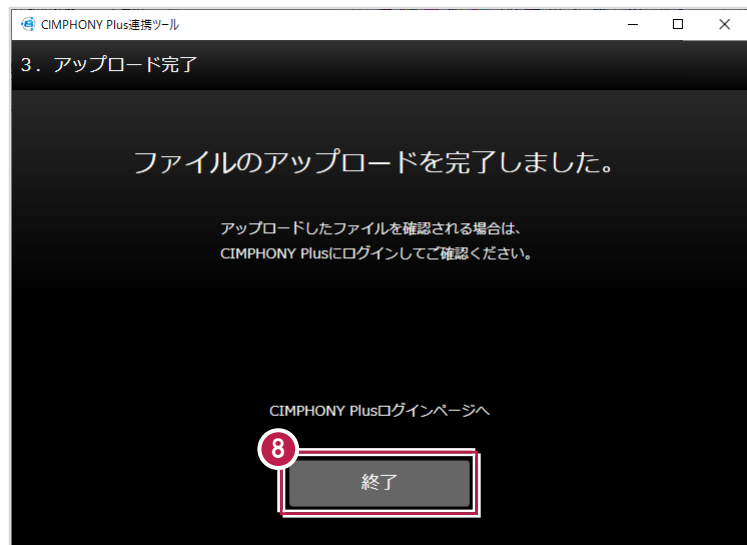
CIMPHONY Plus連携ツール

3. アップロード完了

ファイルのアップロードを完了しました。

アップロードしたファイルを確認される場合は、
CIMPHONY Plusにログインしてご確認ください。

CIMPHONY Plusログインページへ

8

終了